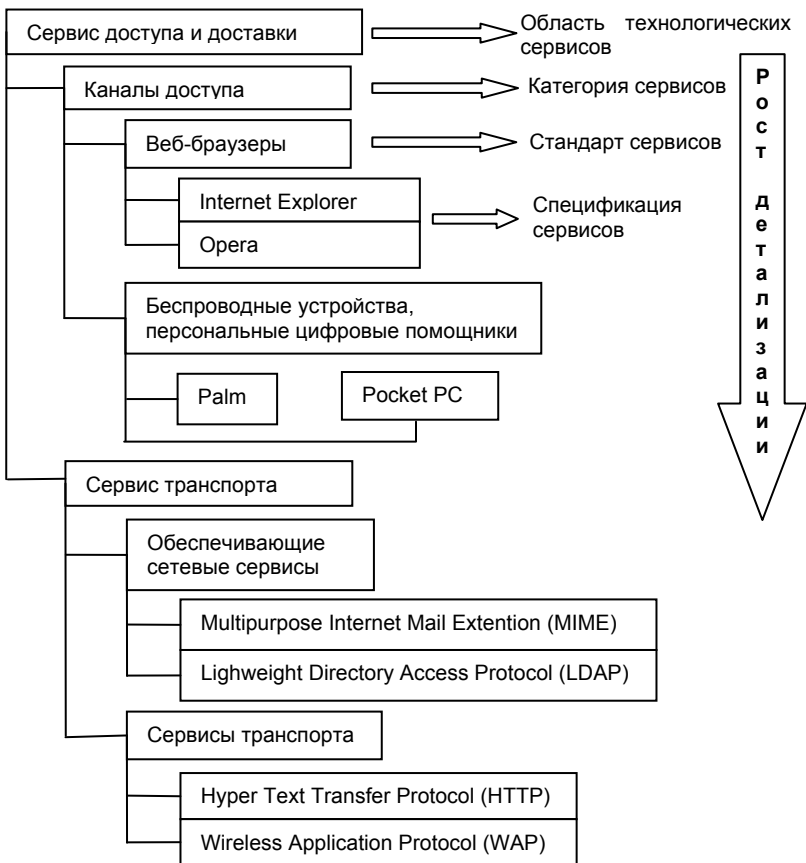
Сервис доступа и доставки

Область технологических сервисов

Каналы доступа

Категория сервисов

Веб-браузеры

Стандарт сервисов

Internet Explorer

Opera

Спецификация сервисов

Беспроводные устройства, персональные цифровые помощники

Palm

Pocket PC

Рост детализации

Сервис транспорта

Обеспечивающие сетевые сервисы

Multipurpose Internet Mail Extention (MIME)

Lighweight Directory Access Protocol (LDAP)

Сервисы транспорта

Hyper Text Transfer Protocol (HTTP)

Wireless Application Protocol (WAP)